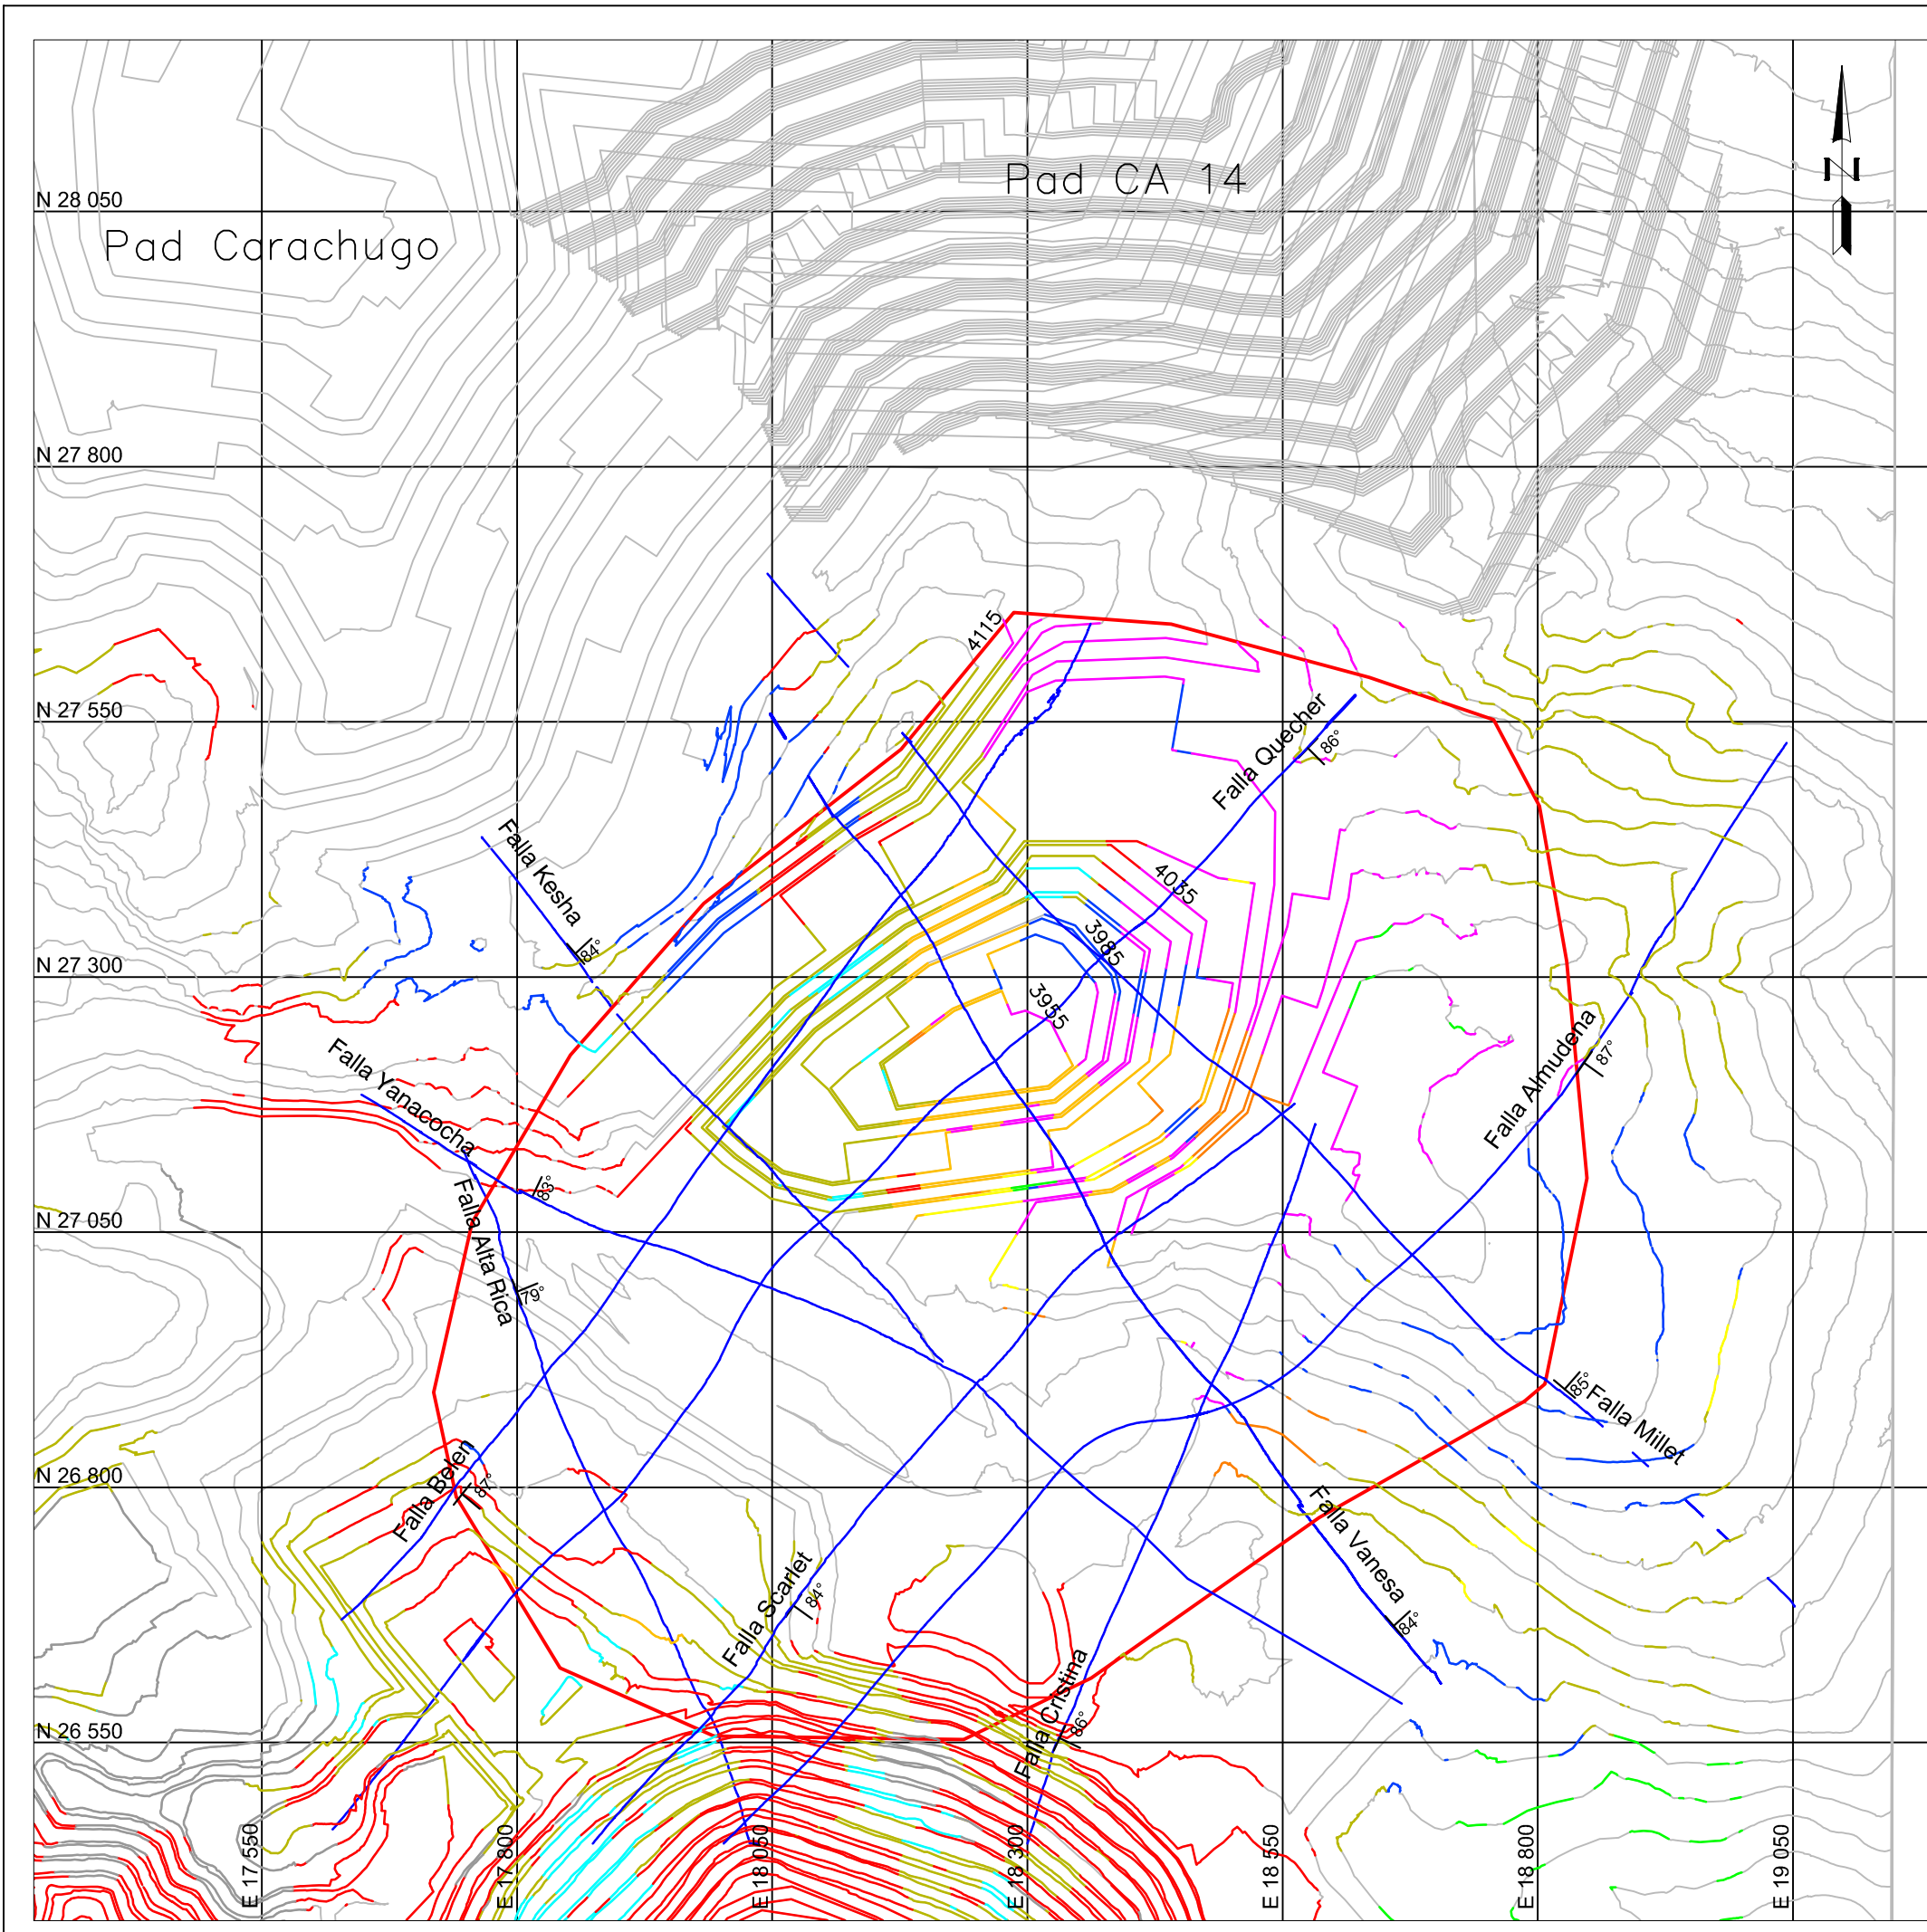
N

Pad CA 14

N 28 050

Pad Carachugo

N 27 800

4115

N 27 550

Falla Quecher
86°

Falla Kesha
84°

4035

3985

N 27 300

3955

Falla Almudena
87°

Falla Yanacocha
83°

N 27 050

Falla Alta Rica
79°

85°
Falla Millet

Falla Belen
87°

N 26 800

Falla Vanesa
84°

Falla Scarlet
84°

Falla Cristina
86°

N 26 550

E 17 550
E 17 800
E 18 050
E 18 300
E 18 550
E 18 800
E 19 050